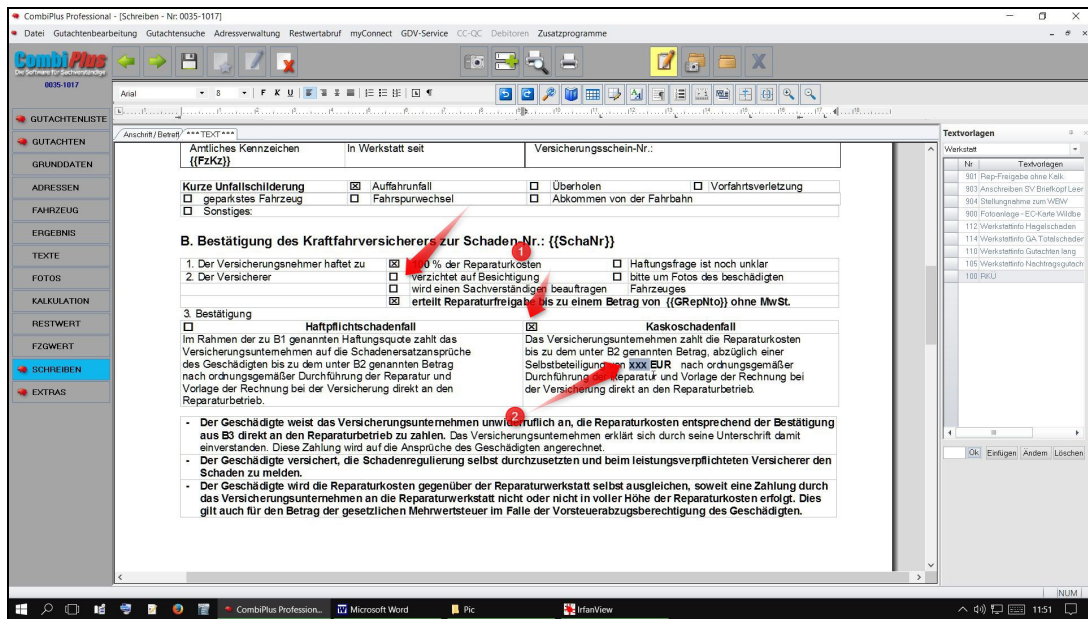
CombiPlus Professional - [Schreiben - Nr: 0035-1017]

Datei Gutachtenbearbeitung Gutachtensuche Adressverwaltung Restwertabruf myConnect GDV-Service CC-QC Debitoren Zusatzprogramme

CombiPlus
Die Software für Sachverständige
0035-1017

GUTACHTENLISTE
GUTACHTEN
GRUNDDATEN
ADRESSEN
FAHRZEUG
ERGEBNIS
TEXTE
FOTOS
KALKULATION
RESTWERT
FZGWERT
SCHREIBEN
EXTRAS

Arial 8

Anschrift / Betreff *** TEXT ***

| Amtliches Kennzeichen {{FzKz}} | In Werkstatt seit | Versicherungsschein-Nr.: |
|---|---|---|

Kurze Unfallschilderung ☒ Auffahrunfall ☐ Überholen ☐ Vorfahrtsverletzung
☐ geparkstes Fahrzeug ☐ Fahrspurwechsel ☐ Abkommen von der Fahrbahn
☐ Sonstiges:

B. Bestätigung des Kraftfahrversicherers zur Schaden-Nr.: {{SchaNr}}

1. Der Versicherungsnehmer haftet zu ☒ 100 % der Reparaturkosten ☐ Haftungsfrage ist noch unklar
2. Der Versicherer ☐ verzichtet auf Besichtigung ☐ bitte um Fotos des beschädigten
☐ wird einen Sachverständigen beauftragen Fahrzeuges
☒ erteilt Reparaturfreigabe bis zu einem Betrag von {{GRepNto}} ohne MwSt.
3. Bestätigung

| ☐ Haftpflichtschadenfall | ☒ Kaskoschadenfall |
|---|---|
| Im Rahmen der zu B1 genannten Haftungsquote zahlt das Versicherungsunternehmen auf die Schadenersatzansprüche des Geschädigten bis zu dem unter B2 genannten Betrag nach ordnungsgemäßer Durchführung der Reparatur und Vorlage der Rechnung bei der Versicherung direkt an den Reparaturbetrieb. | Das Versicherungsunternehmen zahlt die Reparaturkosten bis zu dem unter B2 genannten Betrag, abzüglich einer Selbstbeteiligung von xxx EUR nach ordnungsgemäßer Durchführung der Reparatur und Vorlage der Rechnung bei der Versicherung direkt an den Reparaturbetrieb. |

- Der Geschädigte weist das Versicherungsunternehmen unwiderruflich an, die Reparaturkosten entsprechend der Bestätigung aus B3 direkt an den Reparaturbetrieb zu zahlen. Das Versicherungsunternehmen erklärt sich durch seine Unterschrift damit einverstanden. Diese Zahlung wird auf die Ansprüche des Geschädigten angerechnet.
- Der Geschädigte versichert, die Schadenregulierung selbst durchzusetzen und beim leistungsverpflichteten Versicherer den Schaden zu melden.
- Der Geschädigte wird die Reparaturkosten gegenüber der Reparaturwerkstatt selbst ausgleichen, soweit eine Zahlung durch das Versicherungsunternehmen an die Reparaturwerkstatt nicht oder nicht in voller Höhe der Reparaturkosten erfolgt. Dies gilt auch für den Betrag der gesetzlichen Mehrwertsteuer im Falle der Vorsteuerabzugsberechtigung des Geschädigten.

1
2

Textvorlagen
Werkstatt

| Nr | Textvorlagen |
|---|---|
| 901 | Rep-Freigabe ohne Kalk |
| 903 | Anschreiben SV Briefkopf Leer |
| 904 | Stellungnahme zum WBW |
| 900 | Fotoanlage - EC-Karte Wildbe |
| 112 | Werkstattinfo Hagelschaden |
| 114 | Werkstattinfo GA Totalschader |
| 110 | Werkstattinfo Gutachten lang |
| 105 | Werkstattinfo Nachtragsgutach |
| 100 | RKÜ |

Ok Einfügen Ändern Löschen

NUM

CombiPlus Profession... Microsoft Word Pic IrfanView 11:51